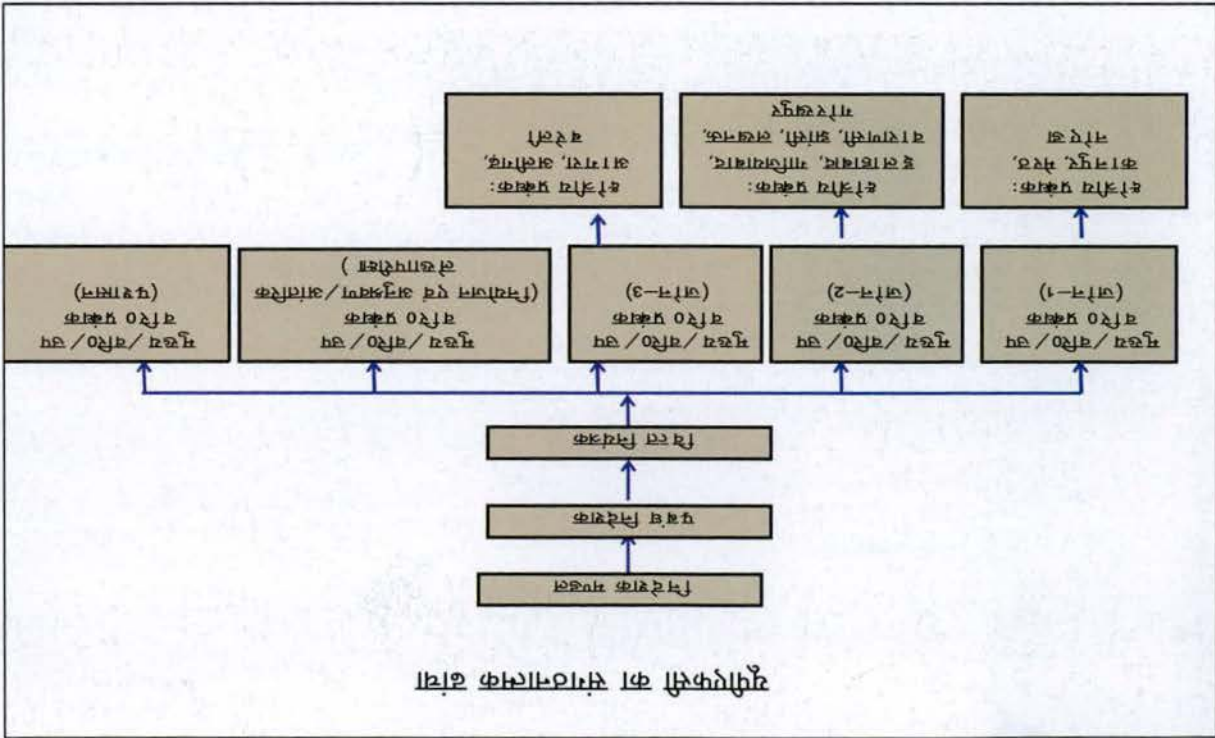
स्टाफ संरचना का विवरण

प्रधान कार्यालय

कार्यालय प्रमुख

नियंत्रक अधिकारी

मुख्य/वरि0/प्र0 प्रबंधक (जोन-1)

मुख्य/वरि0/प्र0 प्रबंधक (जोन-2)

मुख्य/वरि0/प्र0 प्रबंधक (जोन-3)

मुख्य/वरि0/प्र0 प्रबंधक (विपणन एवं कम्प्यूटर/आई0टी0 अनुभाग)

मुख्य/वरि0/प्र0 प्रबंधक (प्रशासन)

सहायक प्रबंधक: स्टोर, सर्वे कार्य

सहायक प्रबंधक: लेखाकार, उपलेखाकार, वाणिज्य, विधि, सम्पदा एवं कम्प्यूटर

सहायक प्रबंधक: लिपिक, टंकक, आशुलिपिक